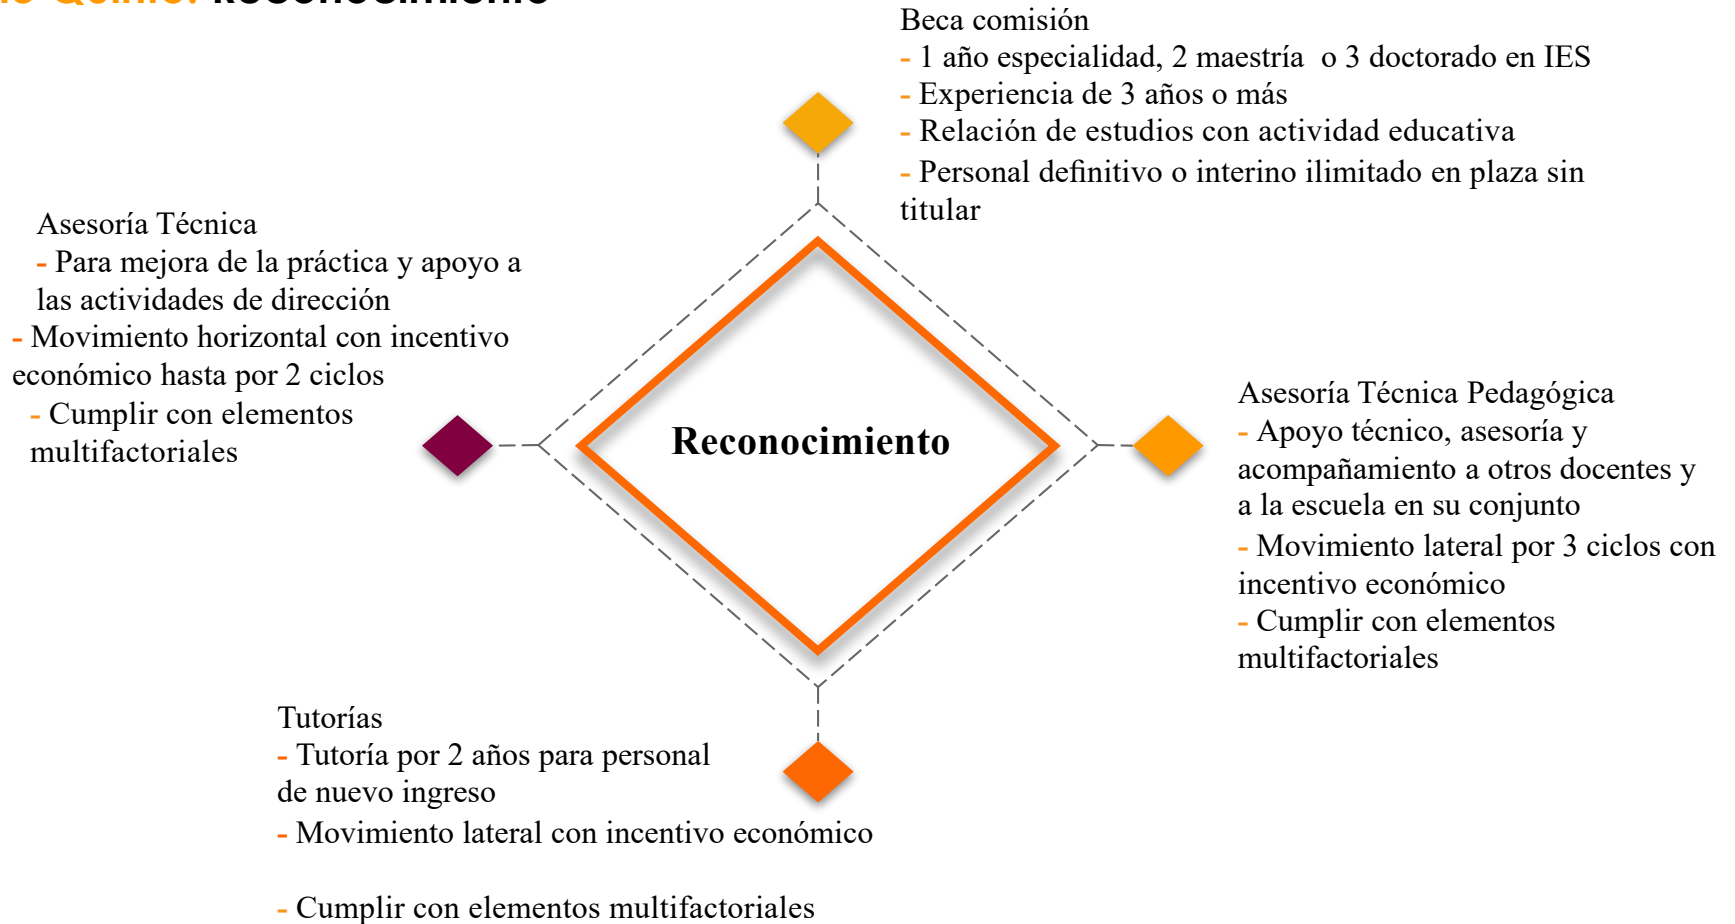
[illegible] Reconocimiento

Beca comisión
- 1 año especialidad, 2 maestría o 3 doctorado en IES
- Experiencia de 3 años o más
- Relación de estudios con actividad educativa
- Personal definitivo o interino ilimitado en plaza sin titular

Asesoría Técnica
- Para mejora de la práctica y apoyo a las actividades de dirección
- Movimiento horizontal con incentivo económico hasta por 2 ciclos
- Cumplir con elementos multifactoriales

Reconocimiento

Asesoría Técnica Pedagógica
- Apoyo técnico, asesoría y acompañamiento a otros docentes y a la escuela en su conjunto
- Movimiento lateral por 3 ciclos con incentivo económico
- Cumplir con elementos multifactoriales

Tutorías
- Tutoría por 2 años para personal de nuevo ingreso
- Movimiento lateral con incentivo económico

- Cumplir con elementos multifactoriales